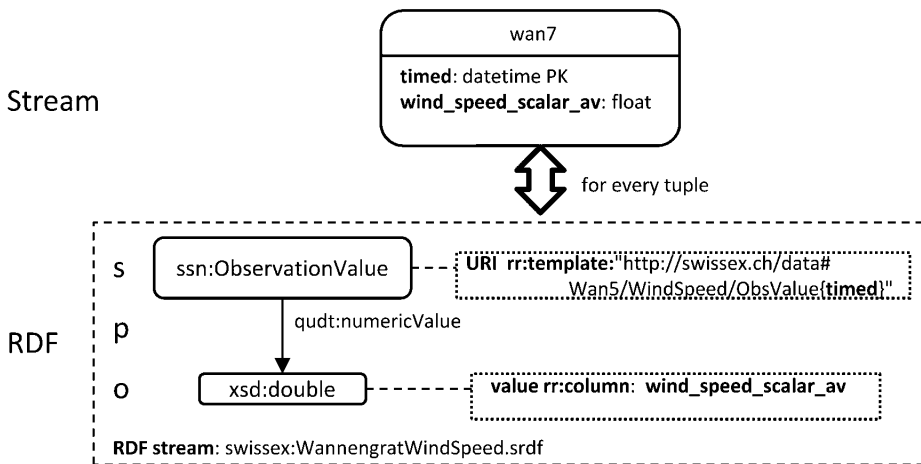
wan7

**timed**: datetime PK
**wind_speed_scalar_av**: float

Stream

for every tuple

s

ssn:ObservationValue

**URI rr:template:**"http://swissex.ch/data# Wan5/WindSpeed/ObsValue{**timed**}"

p

qudt:numericValue

RDF

o

xsd:double

**value rr:column**: **wind_speed_scalar_av**

**RDF stream**: swissex:WannengratWindSpeed.srdf